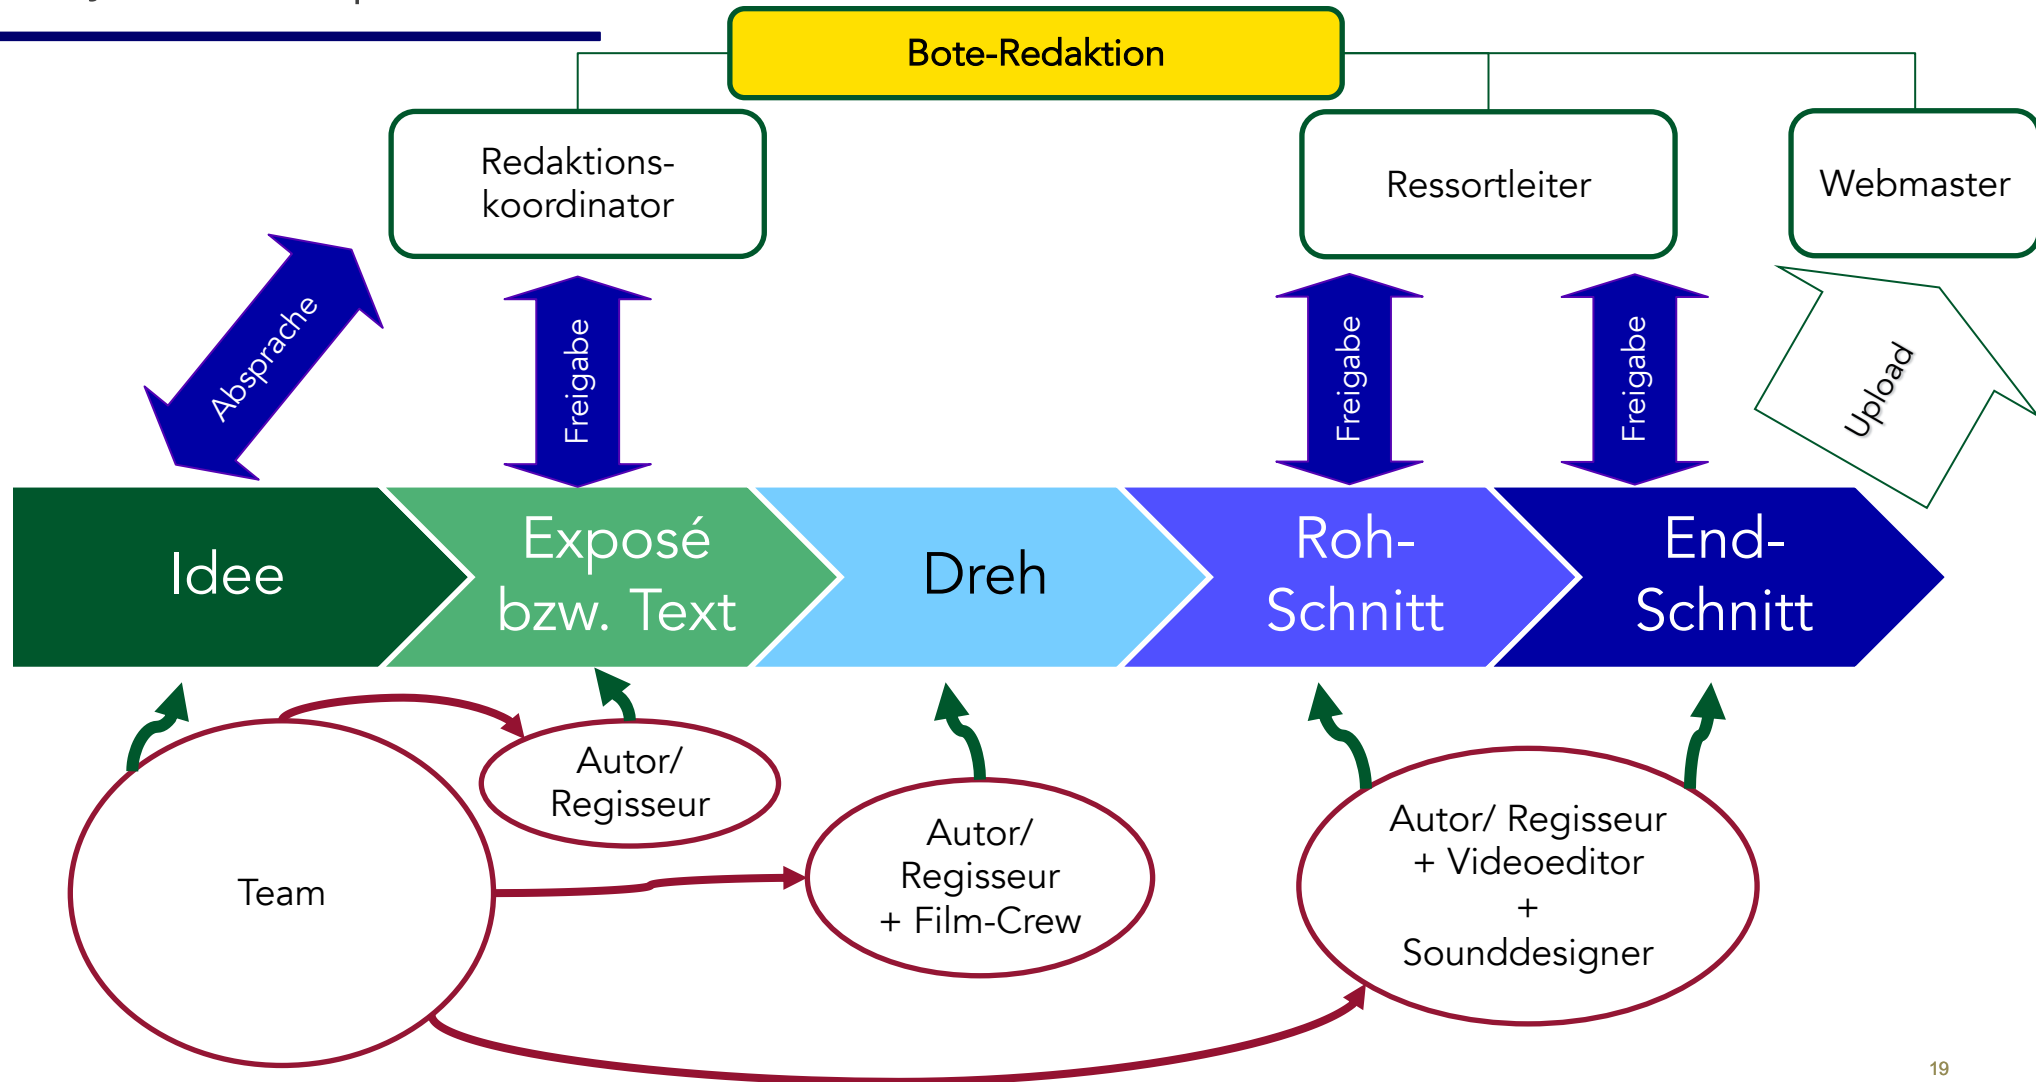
Bote-Redaktion

Redaktions-koordinator

Ressortleiter

Webmaster

Absprache

Freigabe

Freigabe

Freigabe

Upload

Idee

Exposé bzw. Text

Dreh

Roh-Schnitt

End-Schnitt

Autor/ Regisseur

Team

Autor/ Regisseur + Film-Crew

Autor/ Regisseur + Videoeditor + Sounddesigner

19